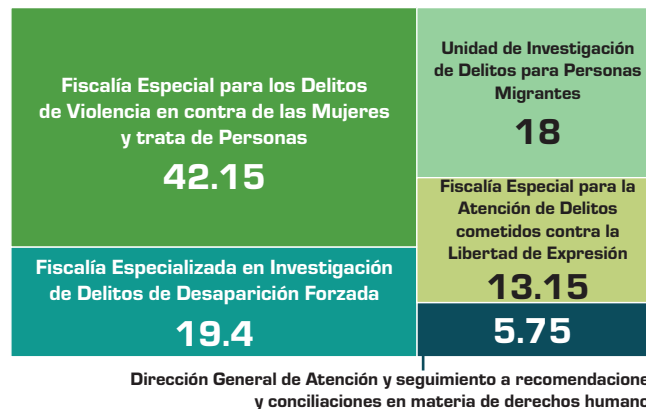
Fiscalía Especial para los Delitos de Violencia en contra de las Mujeres y trata de Personas
42.15

Unidad de Investigación de Delitos para Personas Migrantes
18

Fiscalía Especial para la Atención de Delitos cometidos contra la Libertad de Expresión
13.15

Fiscalía Especializada en Investigación de Delitos de Desaparición Forzada
19.4

5.75

Dirección General de Atención y seguimiento a recomendacione y conciliaciones en materia de derechos humano